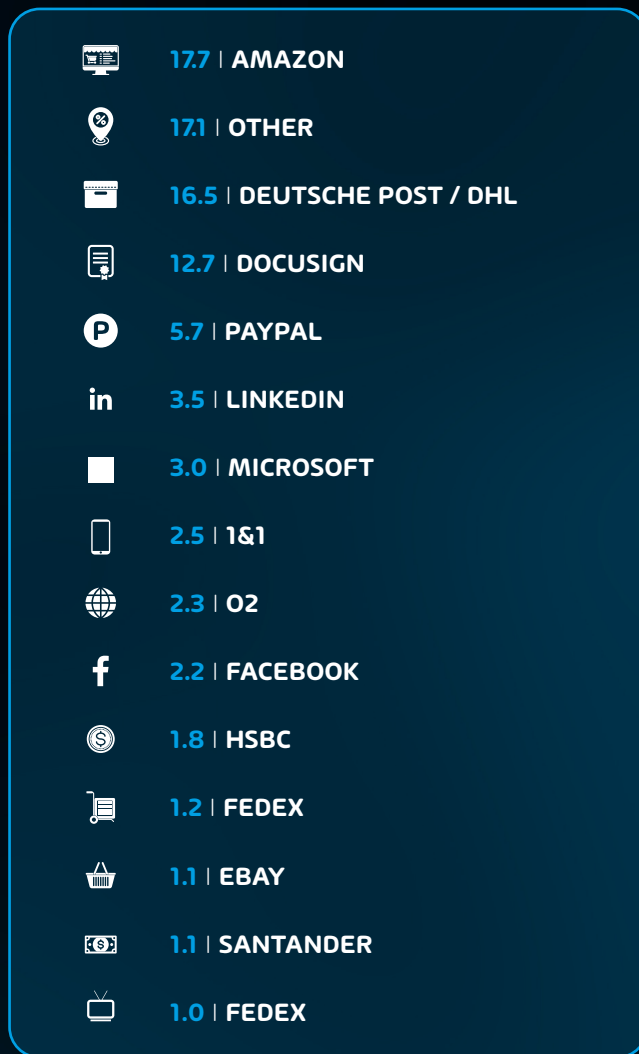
17.7 | AMAZON

17.1 | OTHER

16.5 | DEUTSCHE POST / DHL

12.7 | DOCUSIGN

5.7 | PAYPAL

3.5 | LINKEDIN

3.0 | MICROSOFT

2.5 | 1&1

2.3 | O2

2.2 | FACEBOOK

1.8 | HSBC

1.2 | FEDEX

1.1 | EBAY

1.1 | SANTANDER

1.0 | FEDEX